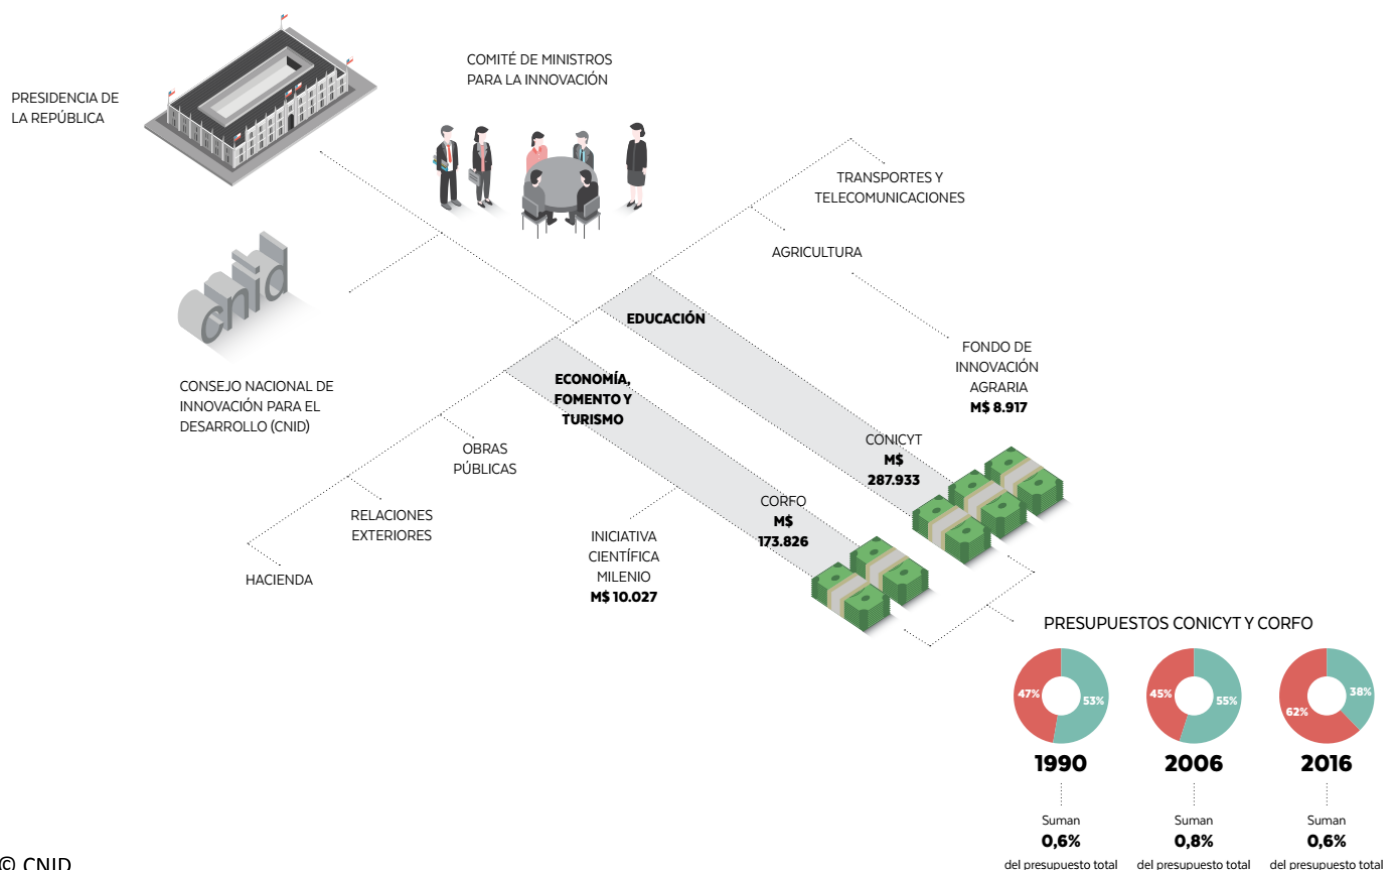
PRESIDENCIA DE LA REPÚBLICA

COMITÉ DE MINISTROS PARA LA INNOVACIÓN

cnid

CONSEJO NACIONAL DE INNOVACIÓN PARA EL DESARROLLO (CNID)

TRANSPORTES Y TELECOMUNICACIONES

AGRICULTURA

EDUCACIÓN

FONDO DE INNOVACIÓN AGRARIA
M$ 8.917

ECONOMÍA, FOMENTO Y TURISMO

CONICYT
M$
287.933

OBRAS PÚBLICAS

CORFO
M$
173.826

RELACIONES EXTERIORES

INICIATIVA CIENTÍFICA MILENIO
M$ 10.027

HACIENDA

PRESUPUESTOS CONICYT Y CORFO

47% 53%
1990
Suman
0,6%
del presupuesto total

45% 55%
2006
Suman
0,8%
del presupuesto total

62% 38%
2016
Suman
0,6%
del presupuesto total

© CNID